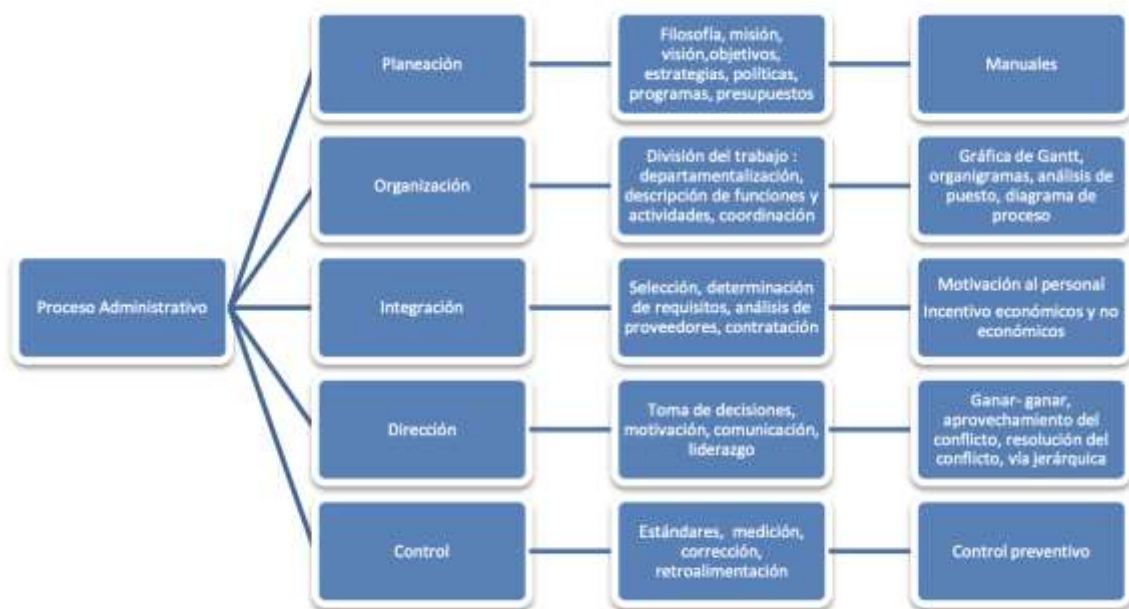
Proceso Administrativo

Planeación

Filosofía, misión, visión,objetivos, estrategias, políticas, programas, presupuestos

Manuales

Organización

División del trabajo : departamentalización, descripción de funciones y actividades, coordinación

Gráfica de Gantt, organigramas, análisis de puesto, diagrama de proceso

Integración

Selección, determinación de requisitos, análisis de proveedores, contratación

Motivación al personal

Incentivo económicos y no económicos

Dirección

Toma de decisiones, motivación, comunicación, liderazgo

Ganar- ganar, aprovechamiento del conflicto, resolución del conflicto, vía jerárquica

Control

Estándares, medición, corrección, retroalimentación

Control preventivo